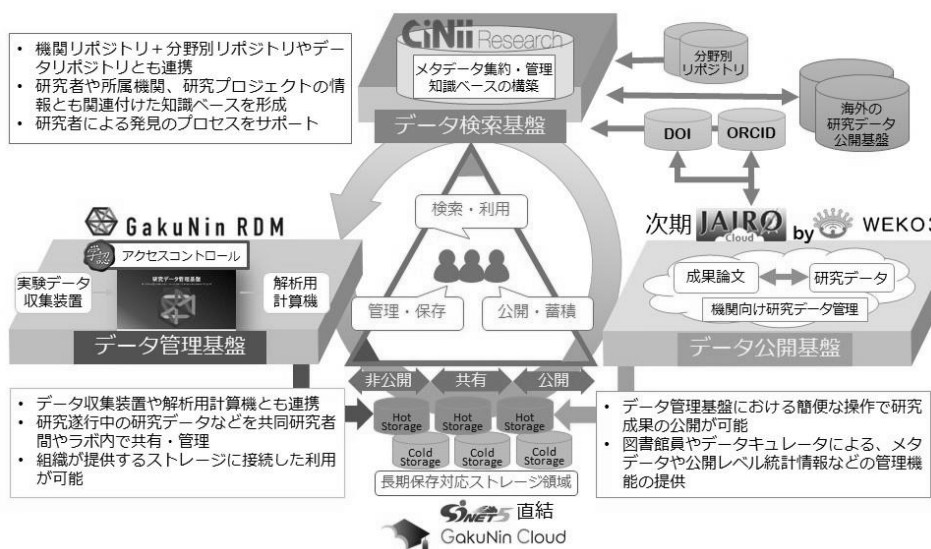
• 機関リポジトリ＋分野別リポジトリやデータリポジトリとも連携
• 研究者や所属機関、研究プロジェクトの情報とも関連付けた知識ベースを形成
• 研究者による発見のプロセスをサポート

CiNii Research
メタデータ集約・管理
知識ベースの構築
データ検索基盤

分野別リポジトリ
海外の研究データ公開基盤
DOI
ORCID

GakuNin RDM
学認
アクセスコントロール
実験データ収集装置
研究データ管理基盤
解析用計算機
データ管理基盤

検索・利用
管理・保存
公開・蓄積

次期 JAIRO Cloud by WEKO3
成果論文
研究データ
機関向け研究データ管理
データ公開基盤

非公開
共有
公開
Hot Storage
Hot Storage
Hot Storage
Cold Storage
Cold Storage
Cold Storage
長期保存対応ストレージ領域

• データ収集装置や解析用計算機とも連携
• 研究遂行中の研究データなどを共同研究者間やラボ内で共有・管理
• 組織が提供するストレージに接続した利用が可能

• データ管理基盤における簡便な操作で研究成果の公開が可能
• 図書館員やデータキュレータによる、メタデータや公開レベル統計情報などの管理機能の提供

SINET5 直結
GakuNin Cloud